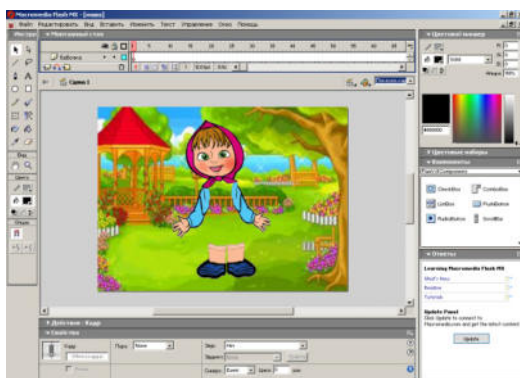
Macromedia Flash MX - [новое]

Файл Редактировать Вид Вставить Изменить Текст Управление Окно Помощь

Инстру

Монтажный стол

Картинка

Сцена 1

Вид

Цвета

Опции

Действия - Кадр

Свойства

Кадр

Пара: None

Звук: Нет

Эффект:

Синхр: Event

Цветовой микшер

Solid

Цветовые наборы

Компоненты

Flash UI Components

CheckBox

ComboBox

ListBox

PushButton

RadioButton

ScrollBar

Ответы

Learning Macromedia Flash MX

What's New

Readme

Tutorials

Update Panel

Update